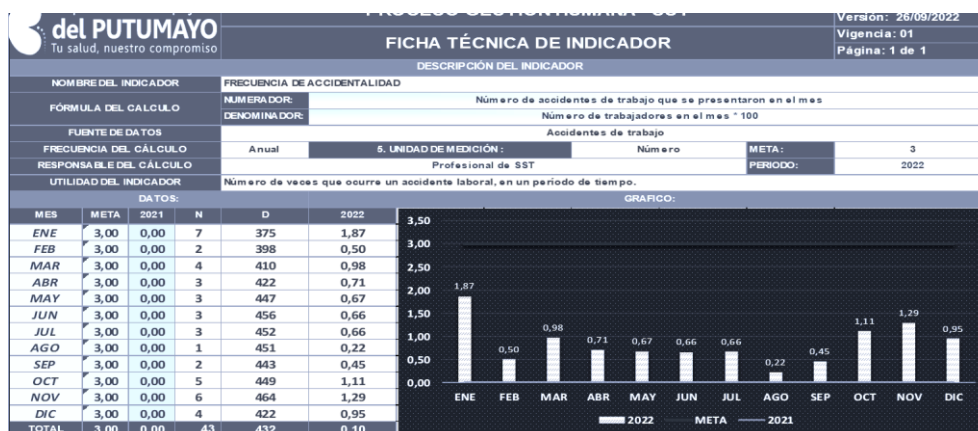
del PUTUMAYO
Tu salud, nuestro compromiso

PROCESO GESTIÓN HUMANA - SST
FICHA TÉCNICA DE INDICADOR

Versión: 26/09/2022
Vigencia: 01
Página: 1 de 1

DESCRIPCIÓN DEL INDICADOR

| NOMBRE DEL INDICADOR | FRECUENCIA DE ACCIDENTALIDAD | | | | |
|---|---|---|---|---|---|
| FÓRMULA DEL CALCULO | NUMERADOR: | Número de accidentes de trabajo que se presentaron en el mes | | | |
| | DENOMINADOR: | Número de trabajadores en el mes * 100 | | | |
| FUENTE DE DATOS | Accidentes de trabajo | | | | |
| FRECUENCIA DEL CÁLCULO | Anual | 5. UNIDAD DE MEDICIÓN : | Número | META: | 3 |
| RESPONSABLE DEL CÁLCULO | Profesional de SST | | | PERIODO: | 2022 |
| UTILIDAD DEL INDICADOR | Número de veces que ocurre un accidente laboral, en un período de tiempo. | | | | |

DATOS:

| MES | META | 2021 | N | D | 2022 |
|---|---|---|---|---|---|
| ENE | 3,00 | 0,00 | 7 | 375 | 1,87 |
| FEB | 3,00 | 0,00 | 2 | 398 | 0,50 |
| MAR | 3,00 | 0,00 | 4 | 410 | 0,98 |
| ABR | 3,00 | 0,00 | 3 | 422 | 0,71 |
| MAY | 3,00 | 0,00 | 3 | 447 | 0,67 |
| JUN | 3,00 | 0,00 | 3 | 456 | 0,66 |
| JUL | 3,00 | 0,00 | 3 | 452 | 0,66 |
| AGO | 3,00 | 0,00 | 1 | 451 | 0,22 |
| SEP | 3,00 | 0,00 | 2 | 443 | 0,45 |
| OCT | 3,00 | 0,00 | 5 | 449 | 1,11 |
| NOV | 3,00 | 0,00 | 6 | 464 | 1,29 |
| DIC | 3,00 | 0,00 | 4 | 422 | 0,95 |
| TOTAL | 3,00 | 0,00 | 43 | 432 | 0,10 |

GRAFICO:

3,50
3,00
2,50
2,00
1,50
1,00
0,50
0,00

1,87 0,50 0,98 0,71 0,67 0,66 0,66 0,22 0,45 1,11 1,29 0,95

ENE FEB MAR ABR MAY JUN JUL AGO SEP OCT NOV DIC

2022 META 2021